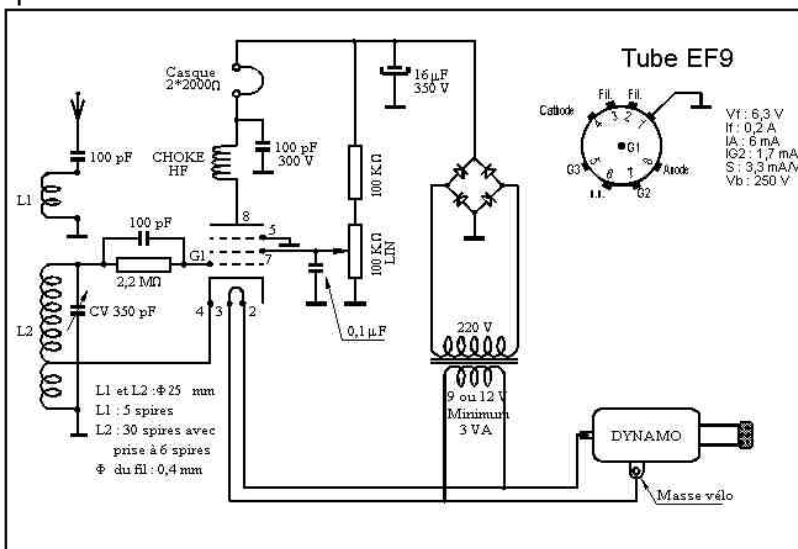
Tube EF9

Casque 2*2000Ω

16 µF 350 V

100 pF

CHOKE HF

100 pF 300 V

Cathode

Fil.

Fil.

Vf : 6,3 V
If : 0,2 A
IA : 6 mA
IG2 : 1,7 mA
S : 3,3 mA/V
Vb : 250 V

4 3 2 1 5 6 7 8

G1

G3

Anode

G2

L1

100 pF

100 KΩ

8

5

G1

7

2,2 MΩ

100 KΩ LIN

L2

CV 350 pF

4 3 2

0,1 µF

220 V

L1 et L2 : Φ 25 mm
L1 : 5 spires
L2 : 30 spires avec prise à 6 spires
Φ du fil : 0,4 mm

9 ou 12 V
Minimum
3 VA

DYNAMO

Masse vélo